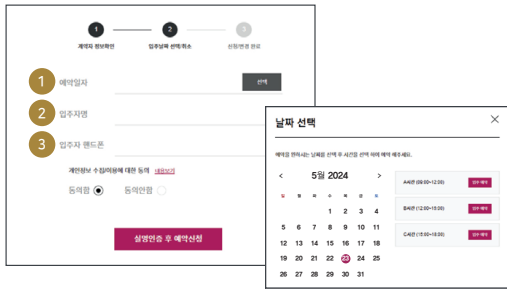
1 계약자 정보확인
2 입주날짜 선택/취소
3 신청/변경 완료

1 예약일자
선택
2 입주자명
3 입주자 핸드폰

개인정보 수집/이용에 대한 동의 내용보기
동의함
동의안함

실명인증 후 예약신청

날짜 선택

예약을 원하시는 날짜를 선택 후 시간을 선택 하여 예약 해주세요.

< 5월 2024 >

| 일 | 월 | 화 | 수 | 목 | 금 | 토 |
|---|---|---|---|---|---|---|
| | | | 1 | 2 | 3 | 4 |
| 5 | 6 | 7 | 8 | 9 | 10 | 11 |
| 12 | 13 | 14 | 15 | 16 | 17 | 18 |
| 19 | 20 | 21 | 22 | 23 | 24 | 25 |
| 26 | 27 | 28 | 29 | 30 | 31 | |

A시간 (09:00~12:00) 입주 예약
B시간 (12:00~15:00) 입주 예약
C시간 (15:00~18:00) 입주 예약